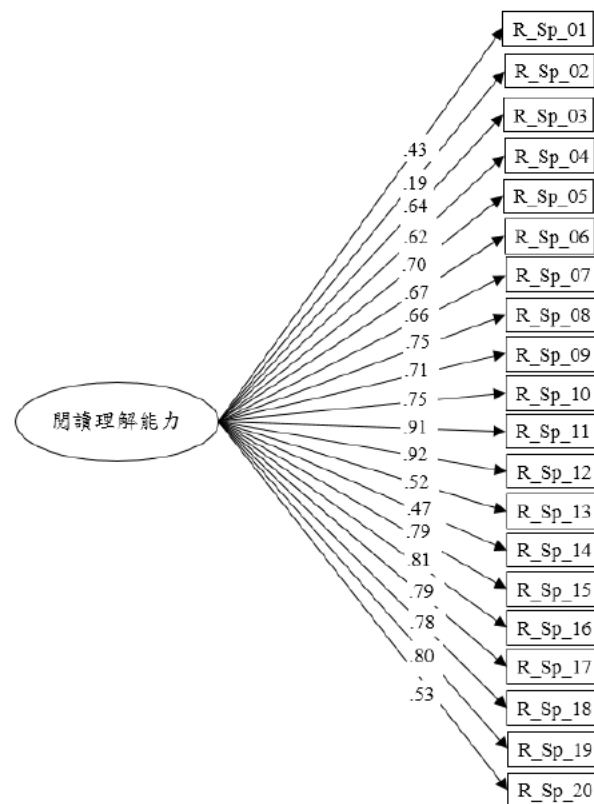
閱讀理解能力

.43
.19
.64
.62
.70
.67
.66
.75
.71
.75
.91
.92
.52
.47
.79
.81
.79
.78
.80
.53

R_Sp_01
R_Sp_02
R_Sp_03
R_Sp_04
R_Sp_05
R_Sp_06
R_Sp_07
R_Sp_08
R_Sp_09
R_Sp_10
R_Sp_11
R_Sp_12
R_Sp_13
R_Sp_14
R_Sp_15
R_Sp_16
R_Sp_17
R_Sp_18
R_Sp_19
R_Sp_20